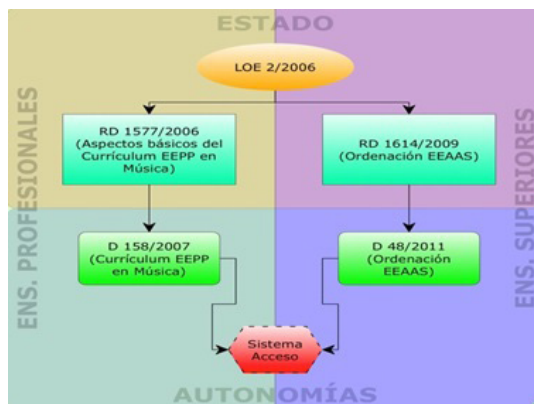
ESTADO

LOE 2/2006

ENS. PROFESIONALES

ENS. SUPERIORES

RD 1577/2006 (Aspectos básicos del Currículum EEPP en Música)

RD 1614/2009 (Ordenación EEAAS)

D 158/2007 (Currículum EEPP en Música)

D 48/2011 (Ordenación EEAAS)

Sistema Acceso

AUTONOMÍAS